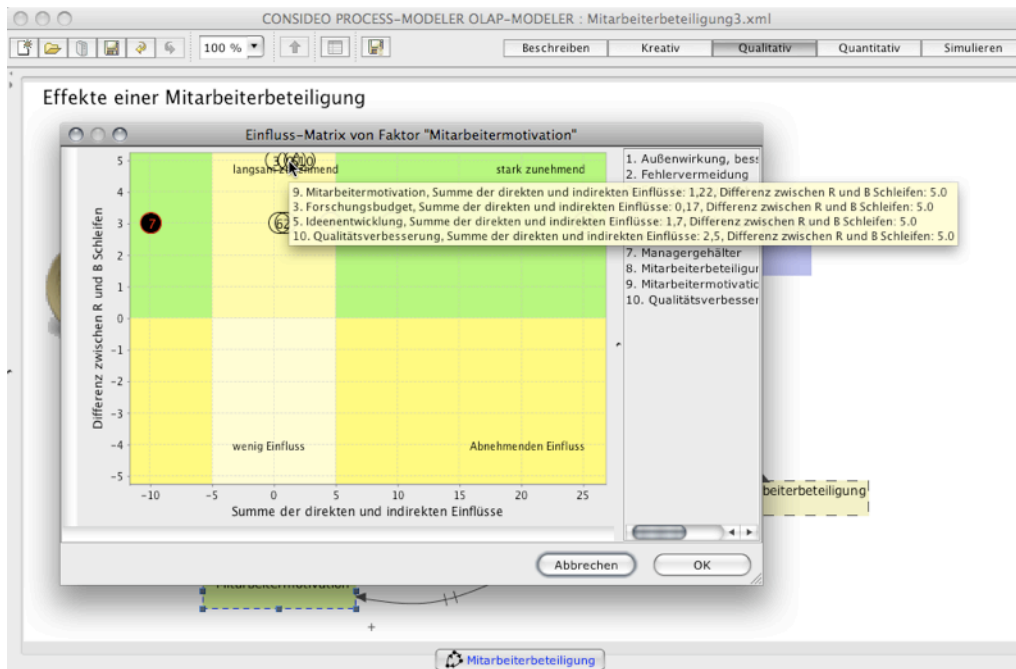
CONSIDEO PROCESS-MODELER OLAP-MODELER : Mitarbeiterbeteiligung3.xml

100 %

Beschreiben | Kreativ | Qualitativ | Quantitativ | Simulieren

Effekte einer Mitarbeiterbeteiligung

Einfluss-Matrix von Faktor "Mitarbeitermotivation"

langsam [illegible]mend

stark zunehmend

9. Mitarbeitermotivation, Summe der direkten und indirekten Einflüsse: 1,22, Differenz zwischen R und B Schleifen: 5.0
3. Forschungsbudget, Summe der direkten und indirekten Einflüsse: 0,17, Differenz zwischen R und B Schleifen: 5.0
5. Ideenentwicklung, Summe der direkten und indirekten Einflüsse: 1,7, Differenz zwischen R und B Schleifen: 5.0
10. Qualitätsverbesserung, Summe der direkten und indirekten Einflüsse: 2,5, Differenz zwischen R und B Schleifen: 5.0

wenig Einfluss

Abnehmenden Einfluss

Differenz zwischen R und B Schleifen

Summe der direkten und indirekten Einflüsse

5 4 3 2 1 0 -1 -2 -3 -4 -5

-10 -5 0 5 10 15 20 25

7

1. Außenwirkung, bess
2. Fehlervermeidung
7. Managergehälter
8. Mitarbeiterbeteiligur
9. Mitarbeitermotivatic
10. Qualitätsverbesser

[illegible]beiterbeteiligung

Abbrechen

OK

Mitarbeitermotivation

Mitarbeiterbeteiligung